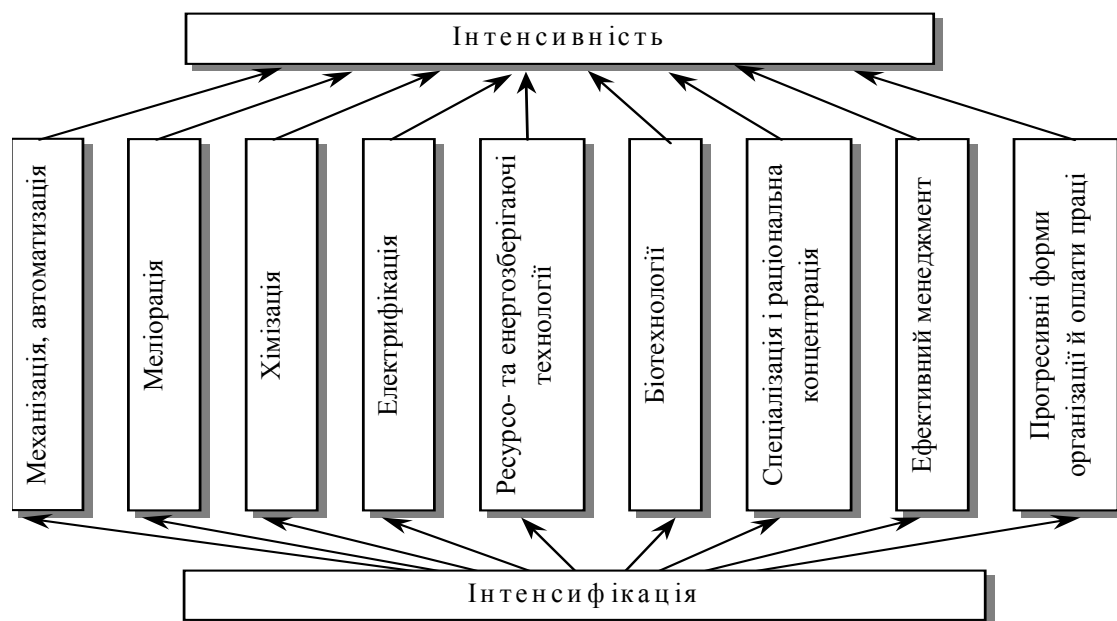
Інтенсивність

Механізація, автоматизація

Меліорація

Хімізація

Електрифікація

Ресурсо- та енергозберігаючі технології

Біотехнології

Спеціалізація і раціональна концентрація

Ефективний менеджмент

Прогресивні форми організації й оплати праці

Інтенсифікація